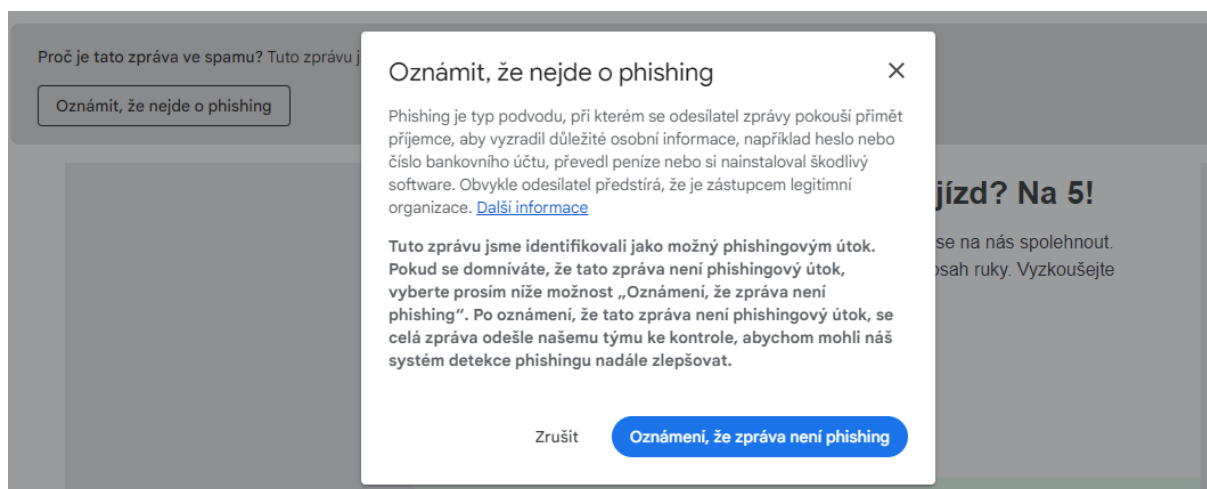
Proč je tato zpráva ve spamu? Tuto zprávu j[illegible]

Oznámit, že nejde o phishing

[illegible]jízd? Na 5!

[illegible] se na nás spolehnout. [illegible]osah ruky. Vyzkoušejte

Oznámit, že nejde o phishing

×

Phishing je typ podvodu, při kterém se odesílatel zprávy pokouší přimět příjemce, aby vyzradil důležité osobní informace, například heslo nebo číslo bankovního účtu, převedl peníze nebo si nainstaloval škodlivý software. Obvykle odesílatel předstírá, že je zástupcem legitimní organizace. Další informace

Tuto zprávu jsme identifikovali jako možný phishingovým útok. Pokud se domníváte, že tato zpráva není phishingový útok, vyberte prosím níže možnost „Oznámení, že zpráva není phishing". Po oznámení, že tato zpráva není phishingový útok, se celá zpráva odešle našemu týmu ke kontrole, abychom mohli náš systém detekce phishingu nadále zlepšovat.

Zrušit

Oznámení, že zpráva není phishing